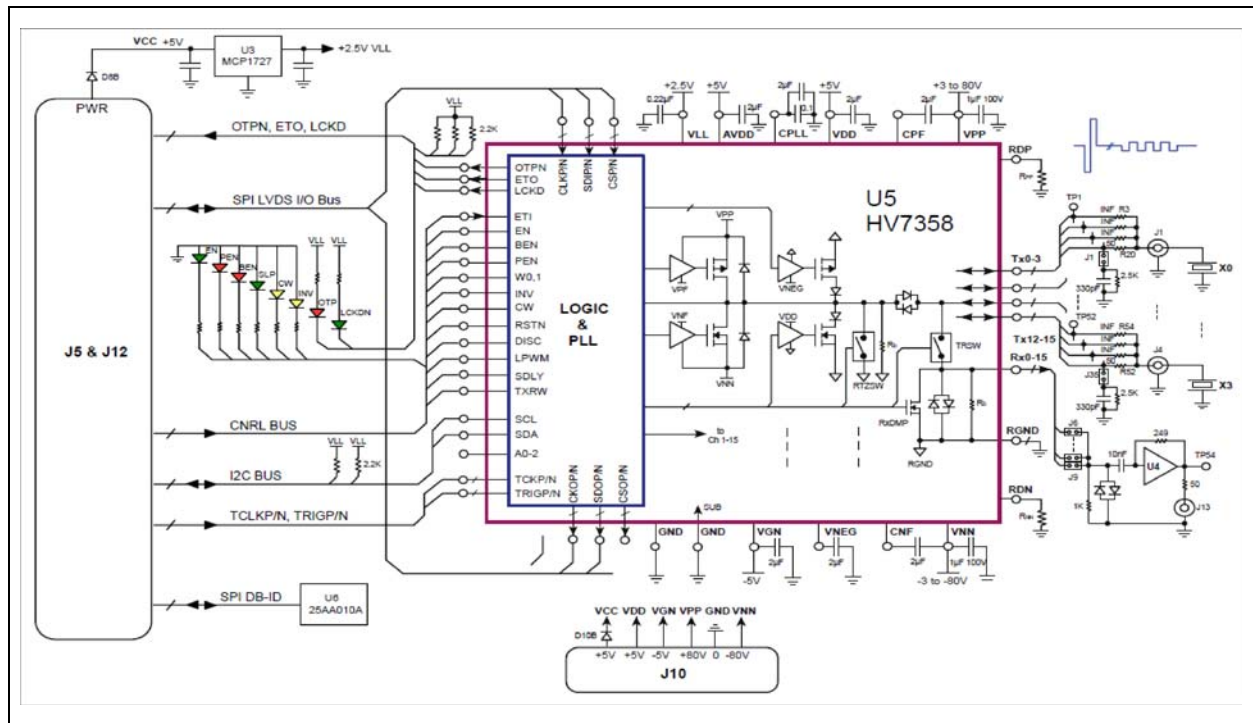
VCC +5V
U3
MCP1727
+2.5V VLL
D8B
PWR
OTPN, ETO, LCKD
VLL
2.2K
SPI LVDS I/O Bus
EN
PEN
BEN
SLP
CW
INV
VLL
VLL
OTP
LCKDN
J5 & J12
CNRL BUS
VLL
VLL
2.2K
I2C BUS
TCLKP/N, TRIGP/N
SPI DB-ID
U6
25AA010A
CLKP/N
SDIP/N
CSP/N
OTPN
ETO
LCKD
ETI
EN
BEN
PEN
W0,1
INV
CW
RSTN
DISC
LPWM
SDLY
TXRW
SCL
SDA
A0-2
TCKP/N
TRIGP/N
CKOP/N
SDOP/N
CSOP/N
LOGIC
&
PLL
+2.5V
0.22µF
+5V
VLL
2µF
AVDD
2µF
CPLL
0.1
+5V
2µF
VDD
+3 to 80V
2µF
1µF 100V
CPF
VPP
RDP
U5
HV7358
VPP
VPF
VNEG
VNF
VDD
VNN
RTZSW
TRSW
RxDMP
RGND
to
Ch 1-15
SUB
GND
GND
VGN
-5V
VNEG
2µF
CNF
2µF
VNN
1µF 100V
-3 to -80V
Tx0-3
Tx12-15
Rx0-15
RGND
RDN
TP1
INF
R3
INF
INF
50
R20
J1
J1
2.5K
330pF
X0
TP52
INF
R54
INF
INF
50
R52
J4
J38
2.5K
330pF
X3
J6
J9
10nF
249
U4
TP54
50
1K
J13
VCC
VDD
VGN
VPP
GND
VNN
D10B
+5V
+5V
-5V
+80V
0
-80V
J10